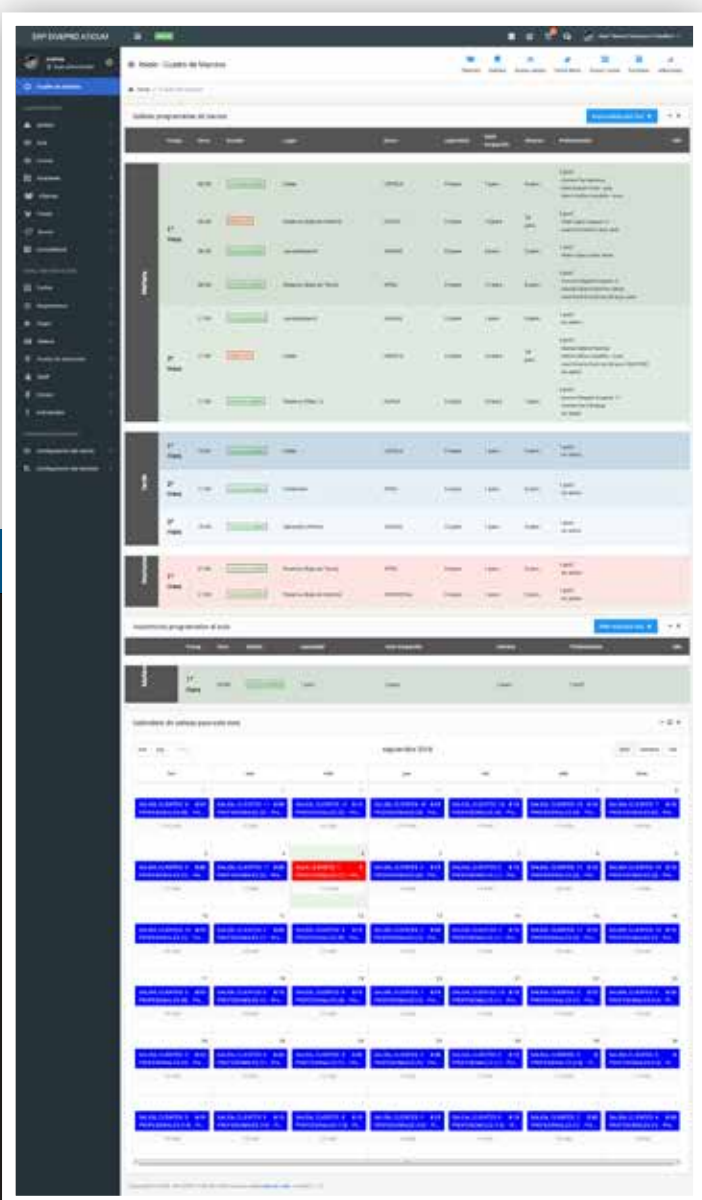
ERP DIVEPRO ATICUM

Inicio · Cuadro de Mandos

Salidas programadas de barcos

Inmersiones programadas al aula

Calendario de salidas para este mes

septiembre 2018

Mañana

Tarde

Nocturna

1ª Hora

2ª Hora

3ª Hora

SALIDA CLIENTES

PROFESIONALES

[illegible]